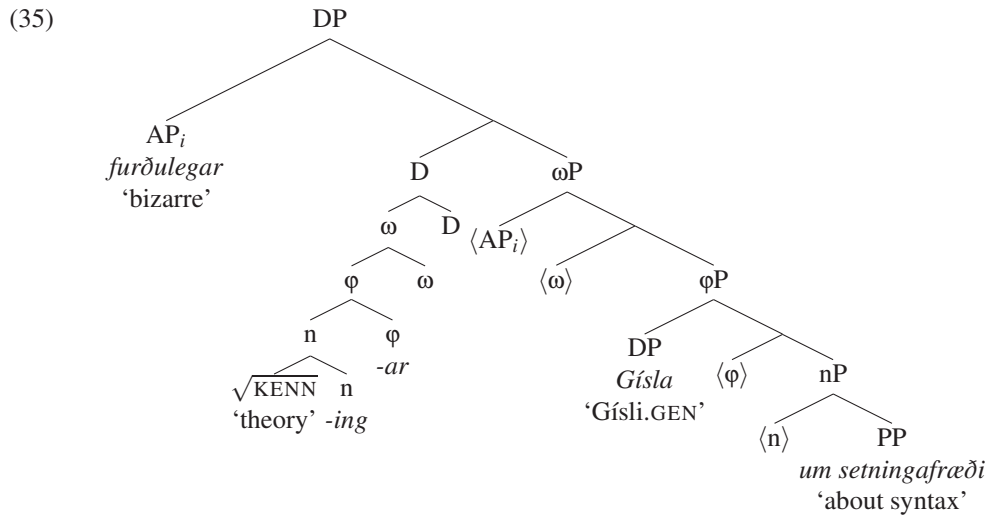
(35)

DP

$AP_i$
*furðulegar*
'bizarre'

D

ωP

ω

D

$\langle AP_i \rangle$

φ

ω

$\langle ω \rangle$

φP

n

φ
*-ar*

DP
*Gísla*
'Gísli.GEN'

$\langle φ \rangle$

nP

$\sqrt{\text{KENN}}$
'theory'

n
*-ing*

$\langle n \rangle$

PP
*um setningafræði*
'about syntax'